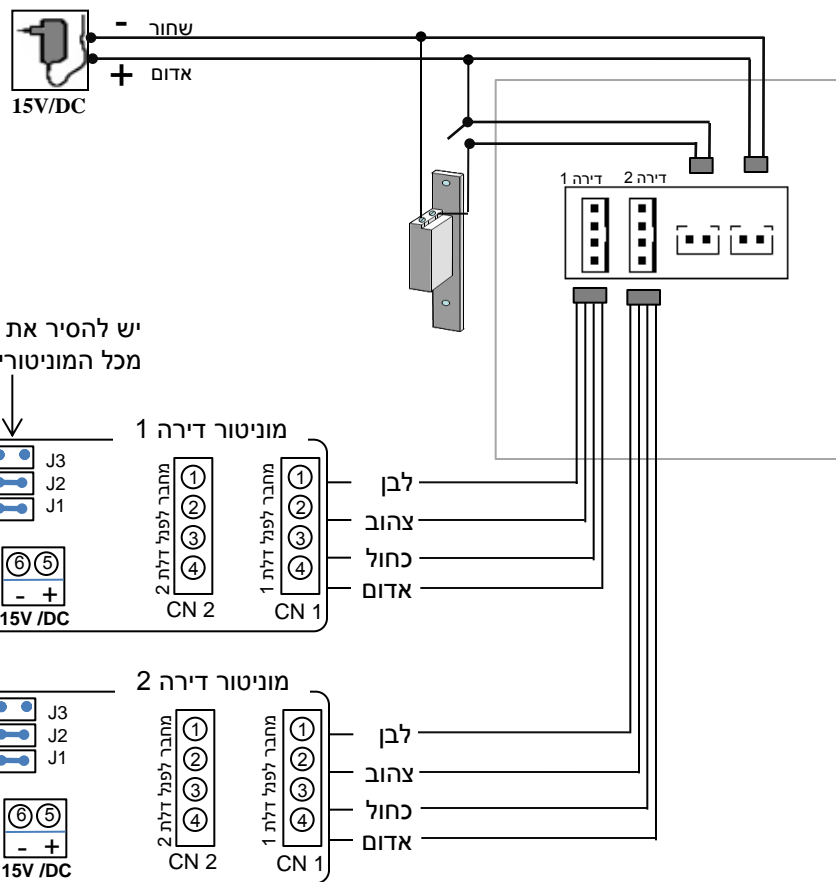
-
שחור
+
אדום
15V/DC

דירה 1
דירה 2

יש להסיר את
מכל המוניטורי

מוניטור דירה 1
J3
J2
J1
⑥⑤
- +
15V /DC
מחבר לפנל דלת 2
①
②
③
④
CN 2
מחבר לפנל דלת 1
①
②
③
④
CN 1
לבן
צהוב
כחול
אדום

מוניטור דירה 2
J3
J2
J1
⑥⑤
- +
15V /DC
מחבר לפנל דלת 2
①
②
③
④
CN 2
מחבר לפנל דלת 1
①
②
③
④
CN 1
לבן
צהוב
כחול
אדום